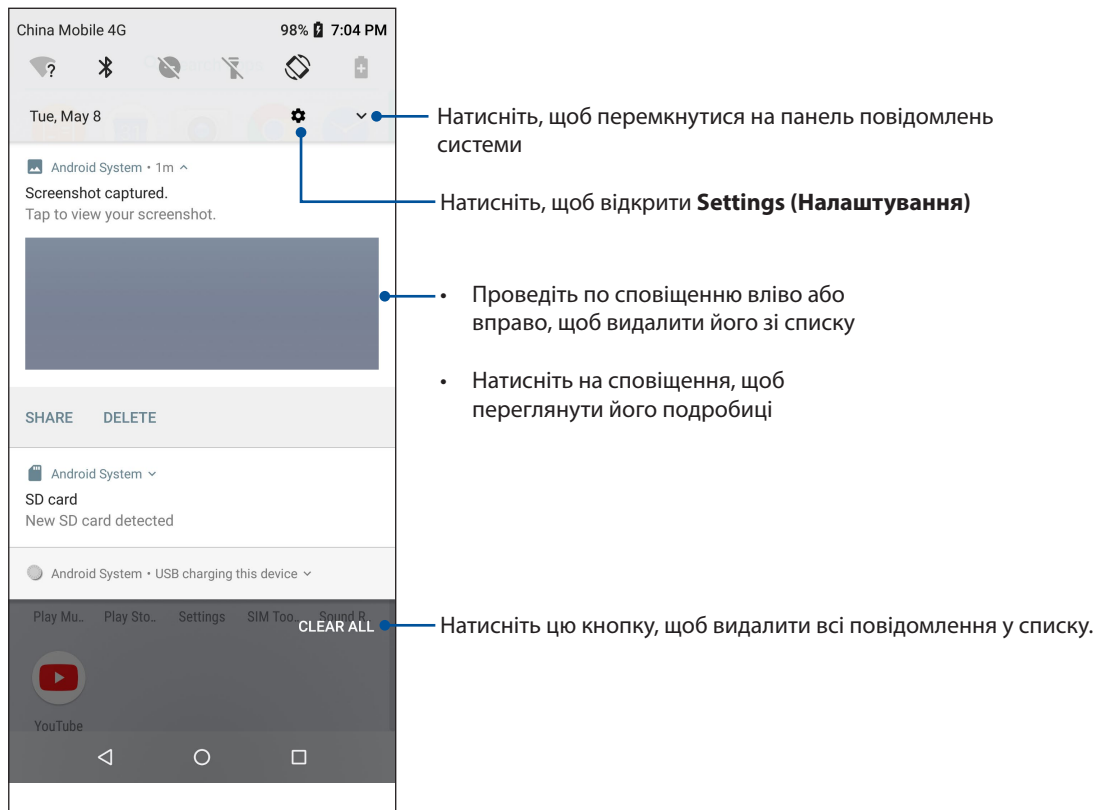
China Mobile 4G
98% 7:04 PM

Tue, May 8

Натисніть, щоб перемкнутися на панель повідомлень системи

Android System • 1m ^
Screenshot captured.
Tap to view your screenshot.

Натисніть, щоб відкрити **Settings (Налаштування)**

• Проведіть по сповіщенню вліво або вправо, щоб видалити його зі списку

• Натисніть на сповіщення, щоб переглянути його подробиці

SHARE DELETE

Android System ˅
SD card
New SD card detected

Android System • USB charging this device ˅

Play Mu... Play Sto... Settings SIM Too... Sound R...
CLEAR ALL

Натисніть цю кнопку, щоб видалити всі повідомлення у списку.

YouTube